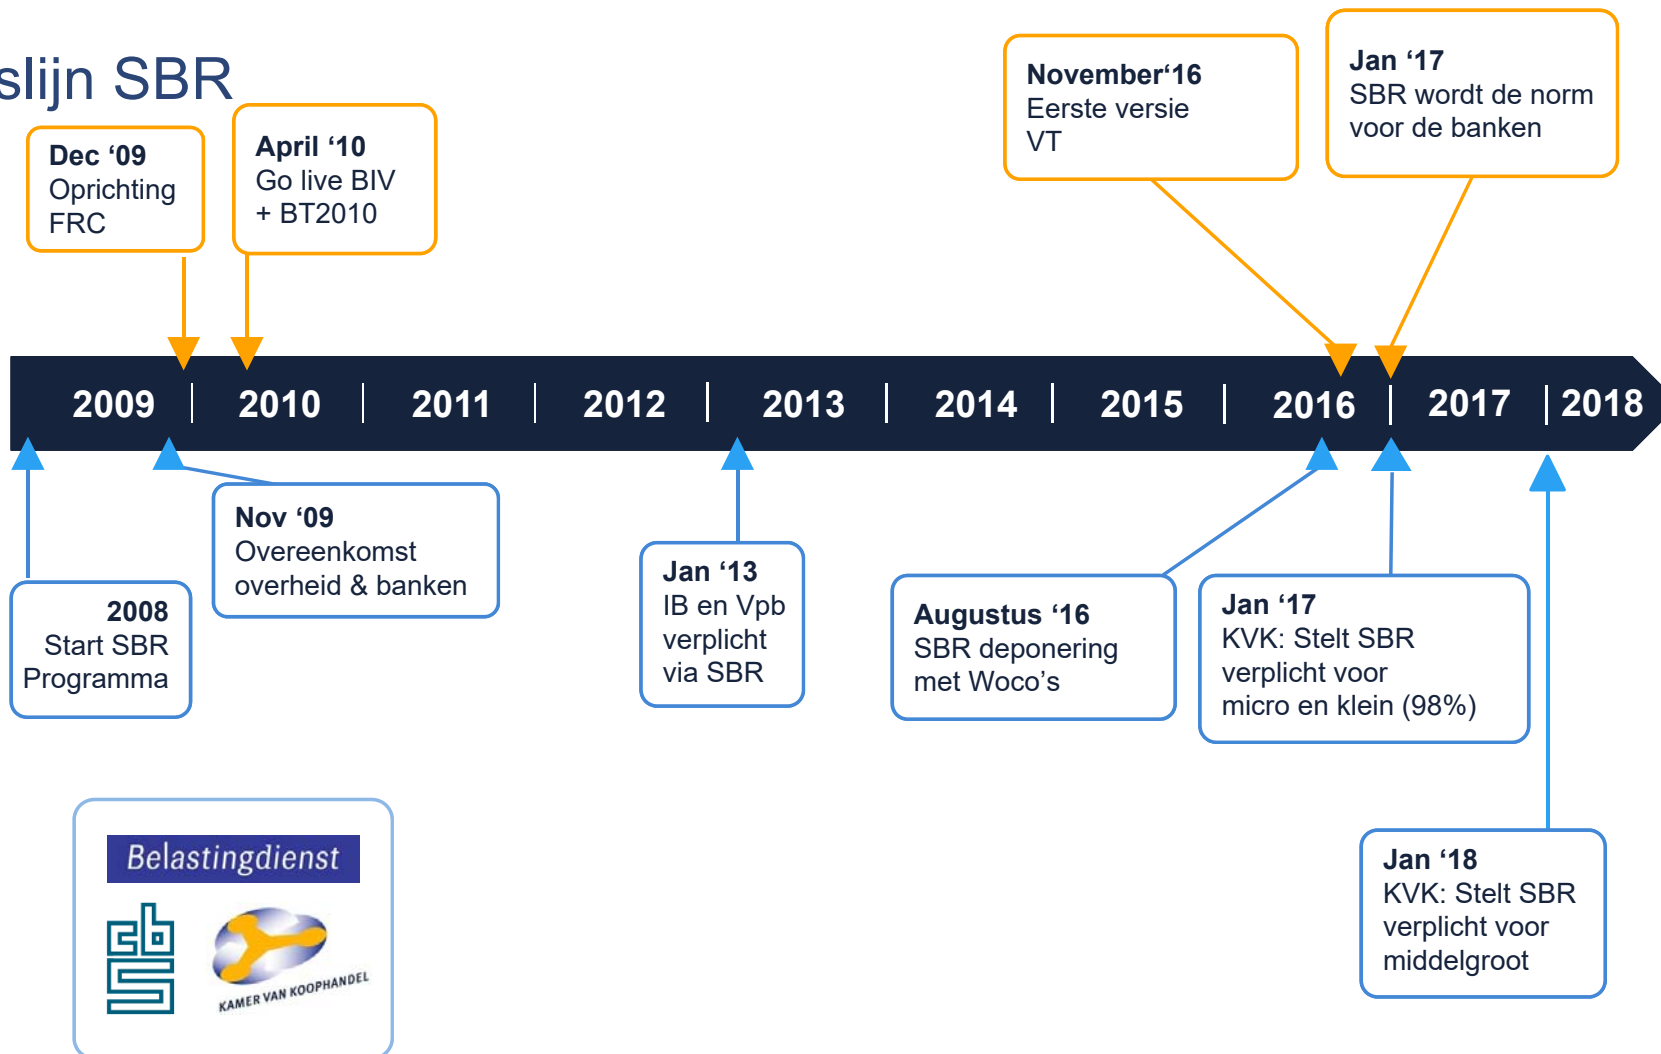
slijn SBR

Dec ‘09
Oprichting
FRC

April ‘10
Go live BIV
+ BT2010

November‘16
Eerste versie
VT

Jan ‘17
SBR wordt de norm
voor de banken

2009 | 2010 | 2011 | 2012 | 2013 | 2014 | 2015 | 2016 | 2017 | 2018

2008
Start SBR
Programma

Nov ‘09
Overeenkomst
overheid & banken

Jan ‘13
IB en Vpb
verplicht
via SBR

Augustus ‘16
SBR deponering
met Woco’s

Jan ‘17
KVK: Stelt SBR
verplicht voor
micro en klein (98%)

Jan ‘18
KVK: Stelt SBR
verplicht voor
middelgroot

Belastingdienst

cbs

KAMER VAN KOOPHANDEL